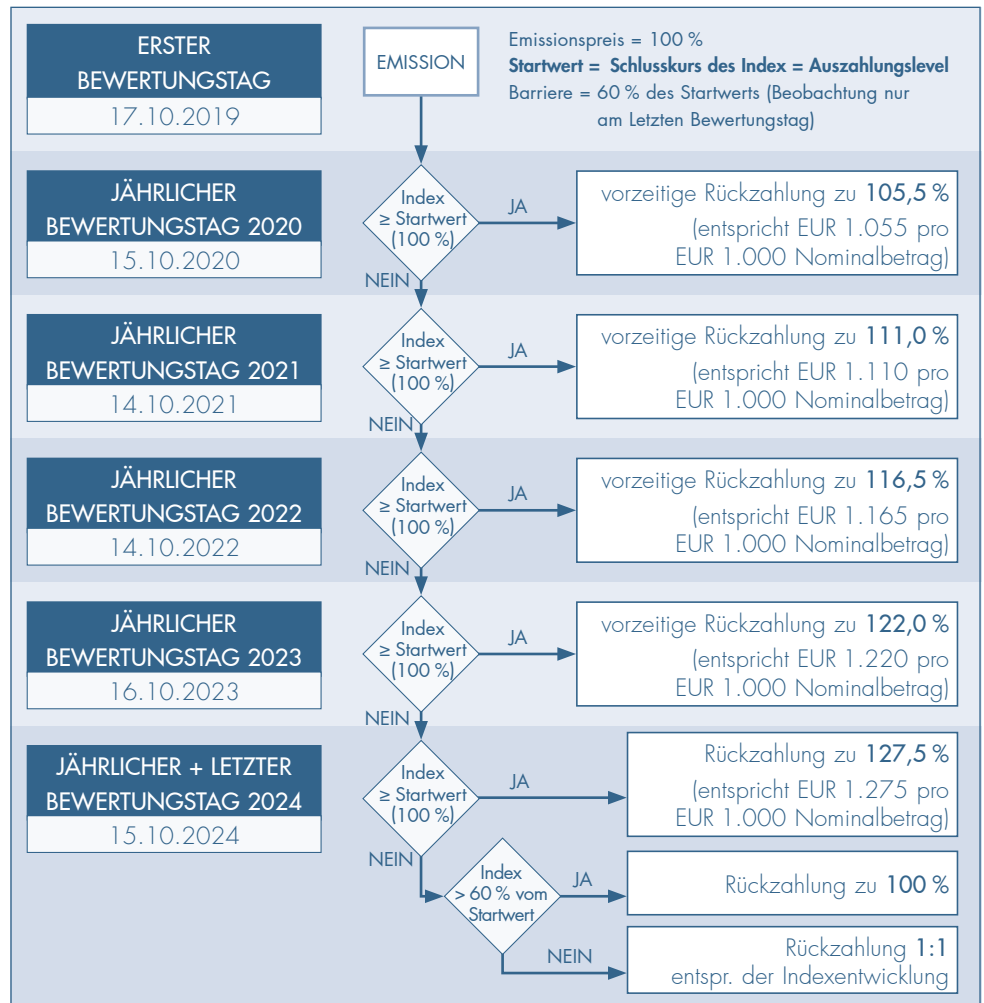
ERSTER BEWERTUNGSTAG
17.10.2019

EMISSION

Emissionspreis = 100 %
**Startwert = Schlusskurs des Index = Auszahlungslevel**
Barriere = 60 % des Startwerts (Beobachtung nur am Letzten Bewertungstag)

JÄHRLICHER BEWERTUNGSTAG 2020
15.10.2020

Index ≥ Startwert (100 %)

JA

vorzeitige Rückzahlung zu **105,5 %** (entspricht EUR 1.055 pro EUR 1.000 Nominalbetrag)

NEIN

JÄHRLICHER BEWERTUNGSTAG 2021
14.10.2021

Index ≥ Startwert (100 %)

JA

vorzeitige Rückzahlung zu **111,0 %** (entspricht EUR 1.110 pro EUR 1.000 Nominalbetrag)

NEIN

JÄHRLICHER BEWERTUNGSTAG 2022
14.10.2022

Index ≥ Startwert (100 %)

JA

vorzeitige Rückzahlung zu **116,5 %** (entspricht EUR 1.165 pro EUR 1.000 Nominalbetrag)

NEIN

JÄHRLICHER BEWERTUNGSTAG 2023
16.10.2023

Index ≥ Startwert (100 %)

JA

vorzeitige Rückzahlung zu **122,0 %** (entspricht EUR 1.220 pro EUR 1.000 Nominalbetrag)

NEIN

JÄHRLICHER + LETZTER BEWERTUNGSTAG 2024
15.10.2024

Index ≥ Startwert (100 %)

JA

Rückzahlung zu **127,5 %** (entspricht EUR 1.275 pro EUR 1.000 Nominalbetrag)

NEIN

Index > 60 % vom Startwert

JA

Rückzahlung zu **100 %**

NEIN

Rückzahlung **1:1** entspr. der Indexentwicklung